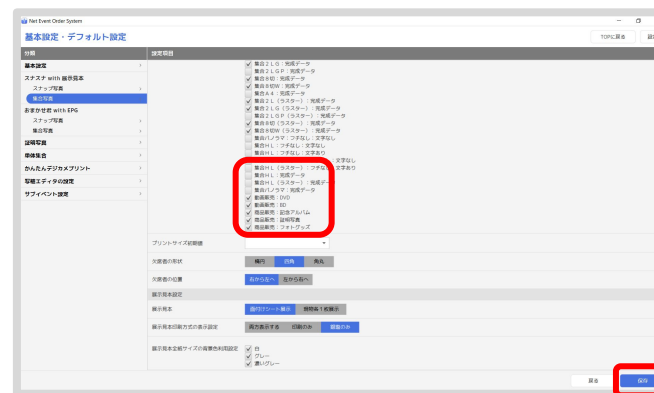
Net Event Order System

基本設定・デフォルト設定

TOPに戻る

分類
基本設定
スナスナ with 撮影写真
スナップ写真
集合写真
おまかせ君 with EPG
スナップ写真
集合写真
証明写真
単体集合
かんたんデジカメプリント
写概エディタの設定
サブイベント設定

設定項目
集合2LG：完成データ
集合2LGP：完成データ
集合6切：完成データ
集合6切W：完成データ
集合A4：完成データ
集合2L（ラスター）：完成データ
集合2LG（ラスター）：完成データ
集合2LGP（ラスター）：完成データ
集合6切（ラスター）：完成データ
集合6切W（ラスター）：完成データ
集合パノラマ：フチなし：文字なし
集合HL：フチなし：文字なし
集合HL：フチなし：文字あり
集合HL（ラスター）：フチなし：文字なし
集合HL（ラスター）：フチなし：文字あり
集合HL：完成データ
集合HL（ラスター）：完成データ
集合パノラマ：完成データ
動画販売：DVD
動画販売：BD
商品販売：記念アルバム
商品販売：証明写真
商品販売：フォトグッズ

プリントサイズ初期値

欠席者の形状
楕円
四角
角丸

欠席者の位置
右から左へ
左から右へ

展示用本設定

展示用本
指定ワーク展示
撮影者1枚展示

展示用本印刷方式の表示設定
両方表示する
印刷のみ
閲覧のみ

展示用本全紙サイズの背景色利用設定
白
グレー
濃いグレー

戻る
保存